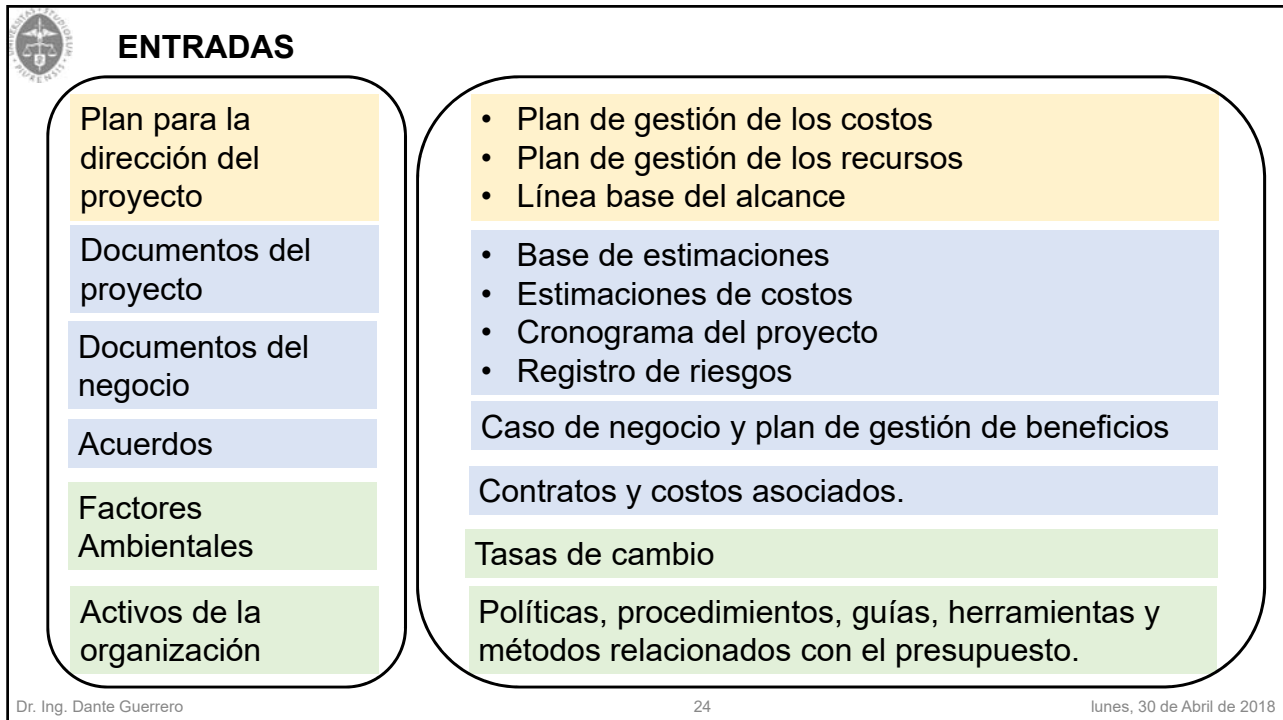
ENTRADAS

Plan para la dirección del proyecto

Documentos del proyecto

Documentos del negocio

Acuerdos

Factores Ambientales

Activos de la organización

• Plan de gestión de los costos
• Plan de gestión de los recursos
• Línea base del alcance

• Base de estimaciones
• Estimaciones de costos
• Cronograma del proyecto
• Registro de riesgos

Caso de negocio y plan de gestión de beneficios

Contratos y costos asociados.

Tasas de cambio

Políticas, procedimientos, guías, herramientas y métodos relacionados con el presupuesto.

Dr. Ing. Dante Guerrero

24

lunes, 30 de Abril de 2018